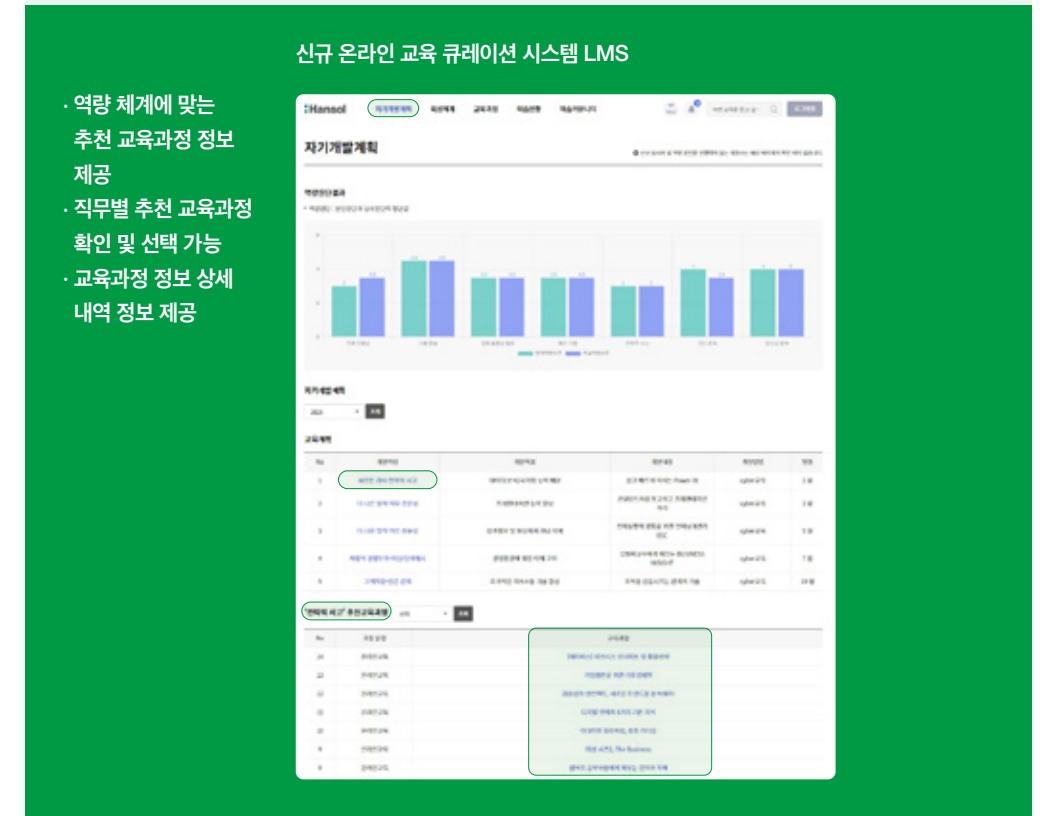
신규 온라인 교육 큐레이션 시스템 LMS

· 역량 체계에 맞는 추천 교육과정 정보 제공
· 직무별 추천 교육과정 확인 및 선택 가능
· 교육과정 정보 상세 내역 정보 제공

Hansol

자기개발계획

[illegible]

역량진단결과

자기개발계획

2023

교육계획

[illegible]